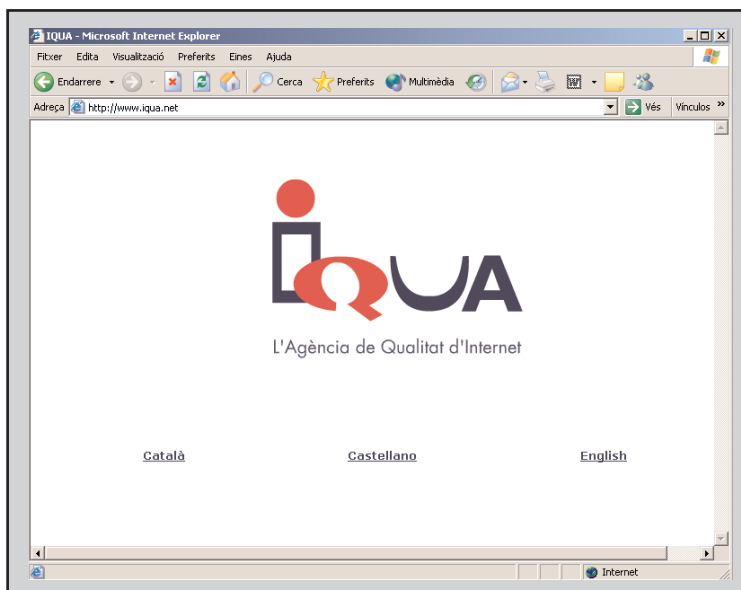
IQUA - Microsoft Internet Explorer

Fitxer Edita Visualització Preferits Eines Ajuda

Endarrere Cerca Preferits Multimèdia

Adreça http://www.iqua.net Vés Vínculos »

IQUA

L'Agència de Qualitat d'Internet

Català Castellano English

Internet